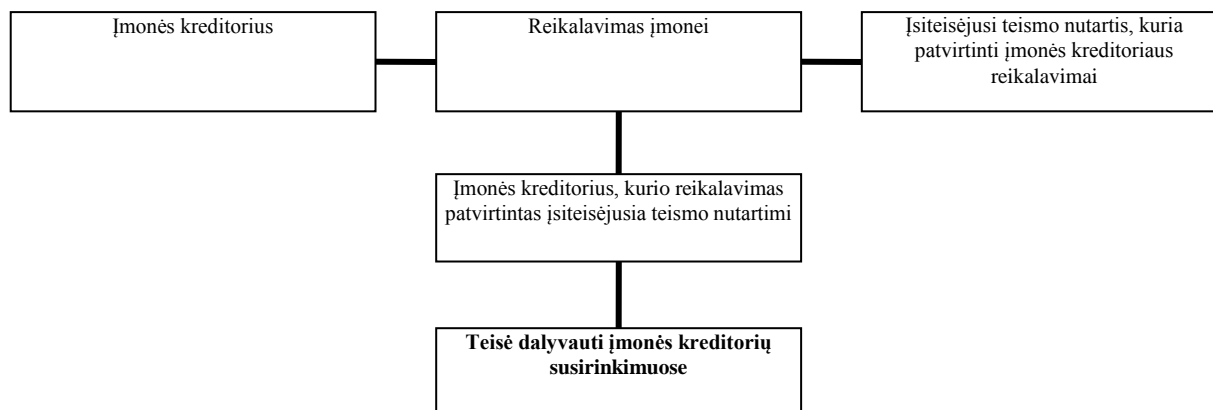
Įmonės kreditorius

Reikalavimas įmonei

Įsiteisėjusi teismo nutartis, kuria patvirtinti įmonės kreditoriaus reikalavimai

Įmonės kreditorius, kurio reikalavimas patvirtintas įsiteisėjusia teismo nutartimi

**Teisė dalyvauti įmonės kreditorių susirinkimuose**